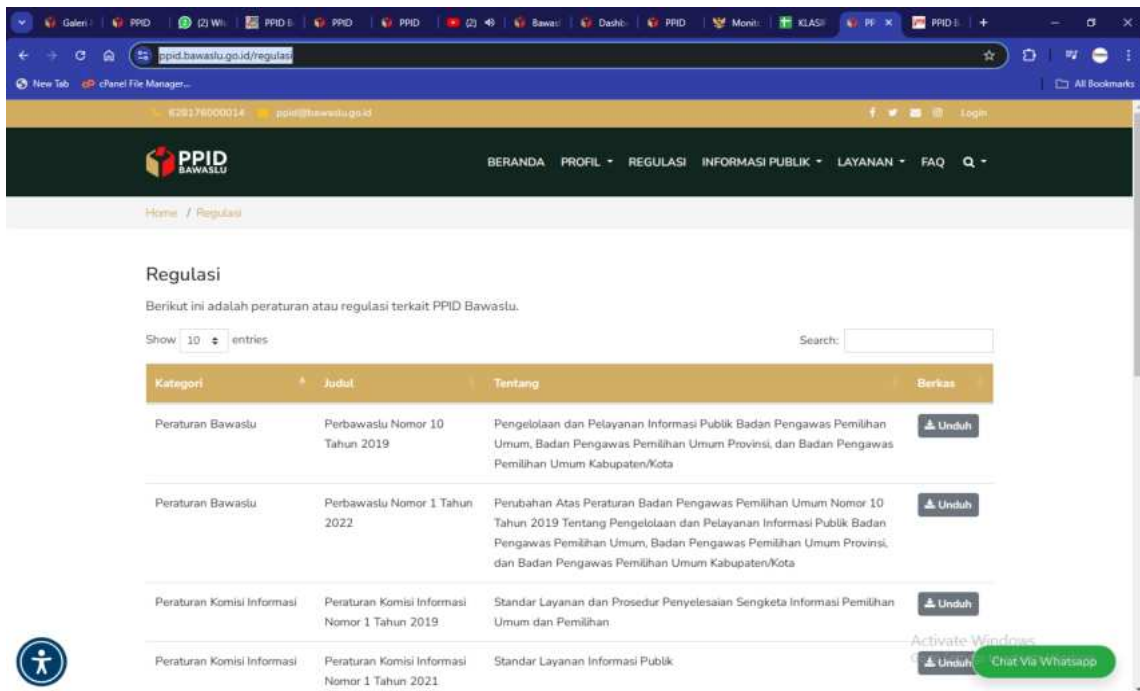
Galeri | PPID | (2) Wh | PPID | PPID | PPID | (2) | Bawas | Dashb | PPID | Monit | KLASI | PF | PPID | +

ppid.bawaslu.go.id/regulasi

New Tab cPanel File Manager... All Bookmarks

628176000014 ppid@bawaslu.go.id Login

PPID BAWASLU

BERANDA PROFIL REGULASI INFORMASI PUBLIK LAYANAN FAQ

Home / Regulasi

Regulasi

Berikut ini adalah peraturan atau regulasi terkait PPID Bawaslu.

Show 10 entries Search:

| Kategori | Judul | Tentang | Berkas |
|---|---|---|---|
| Peraturan Bawaslu | Perbawaslu Nomor 10 Tahun 2019 | Pengelolaan dan Pelayanan Informasi Publik Badan Pengawas Pemilihan Umum, Badan Pengawas Pemilihan Umum Provinsi, dan Badan Pengawas Pemilihan Umum Kabupaten/Kota | Unduh |
| Peraturan Bawaslu | Perbawaslu Nomor 1 Tahun 2022 | Perubahan Atas Peraturan Badan Pengawas Pemilihan Umum Nomor 10 Tahun 2019 Tentang Pengelolaan dan Pelayanan Informasi Publik Badan Pengawas Pemilihan Umum, Badan Pengawas Pemilihan Umum Provinsi, dan Badan Pengawas Pemilihan Umum Kabupaten/Kota | Unduh |
| Peraturan Komisi Informasi | Peraturan Komisi Informasi Nomor 1 Tahun 2019 | Standar Layanan dan Prosedur Penyelesaian Sengketa Informasi Pemilihan Umum dan Pemilihan | Unduh |
| Peraturan Komisi Informasi | Peraturan Komisi Informasi Nomor 1 Tahun 2021 | Standar Layanan Informasi Publik | Unduh |

Activate Windows

Chat Via Whatsapp